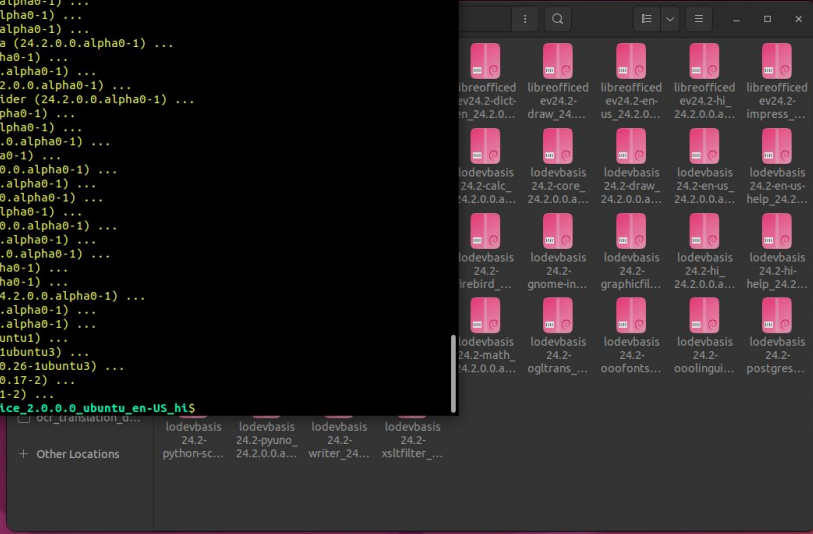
alpha0-1) ...
lpha0-1) ...
alpha0-1) ...
a (24.2.0.0.alpha0-1) ...
ha0-1) ...
.alpha0-1) ...
2.0.0.alpha0-1) ...
ider (24.2.0.0.alpha0-1) ...
pha0-1) ...
lpha0-1) ...
.0.alpha0-1) ...
a0-1) ...
0.0.alpha0-1) ...
.alpha0-1) ...
.0.alpha0-1) ...
lpha0-1) ...
0.0.alpha0-1) ...
.alpha0-1) ...
.0.alpha0-1) ...
ha0-1) ...
ha0-1) ...
4.2.0.0.alpha0-1) ...
.alpha0-1) ...
.alpha0-1) ...
untu1) ...
1ubuntu3) ...
0.26-1ubuntu3) ...
0.17-2) ...
1-2) ...
ice_2.0.0.0_ubuntu_en-US_hi$

ocr_translation_d...
Other Locations

libreofficedev24.2-dict-en_24.2.0...
libreofficedev24.2-draw_24....
libreofficedev24.2-en-us_24.2.0.0...
libreofficedev24.2-hi_24.2.0.0.a...
libreofficedev24.2-impress_...
lodevbasis24.2-calc_24.2.0.0.a...
lodevbasis24.2-core_24.2.0.0.a...
lodevbasis24.2-draw_24.2.0.0.a...
lodevbasis24.2-en-us_24.2.0.0.a...
lodevbasis24.2-en-us-help_24.2...
lodevbasis24.2-firebird_...
lodevbasis24.2-gnome-in...
lodevbasis24.2-graphicfil...
lodevbasis24.2-hi_24.2.0.0.a...
lodevbasis24.2-hi-help_24.2...
lodevbasis24.2-math_24.2.0.0.a...
lodevbasis24.2-ogltrans_...
lodevbasis24.2-ooofonts...
lodevbasis24.2-ooolingui...
lodevbasis24.2-postgres...
lodevbasis24.2-python-sc...
lodevbasis24.2-pyuno_24.2.0.0.a...
lodevbasis24.2-writer_24...
lodevbasis24.2-xsltfilter_...